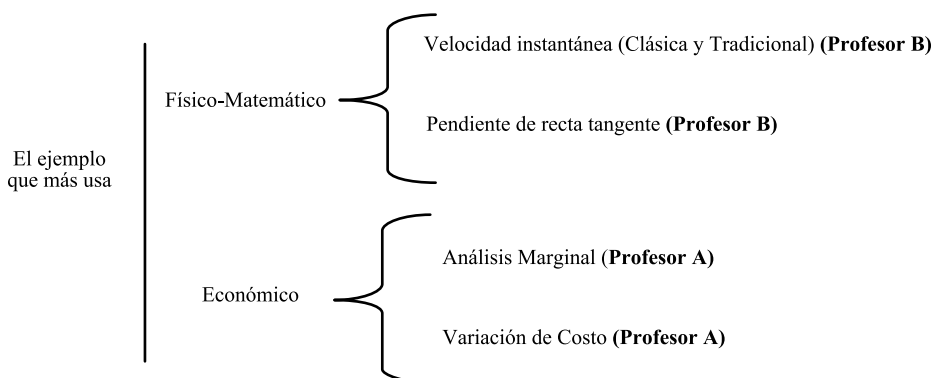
El ejemplo que más usa

Físico-Matemático

Velocidad instantánea (Clásica y Tradicional) **(Profesor B)**

Pendiente de recta tangente **(Profesor B)**

Económico

Análisis Marginal (**Profesor A)**

Variación de Costo **(Profesor A)**